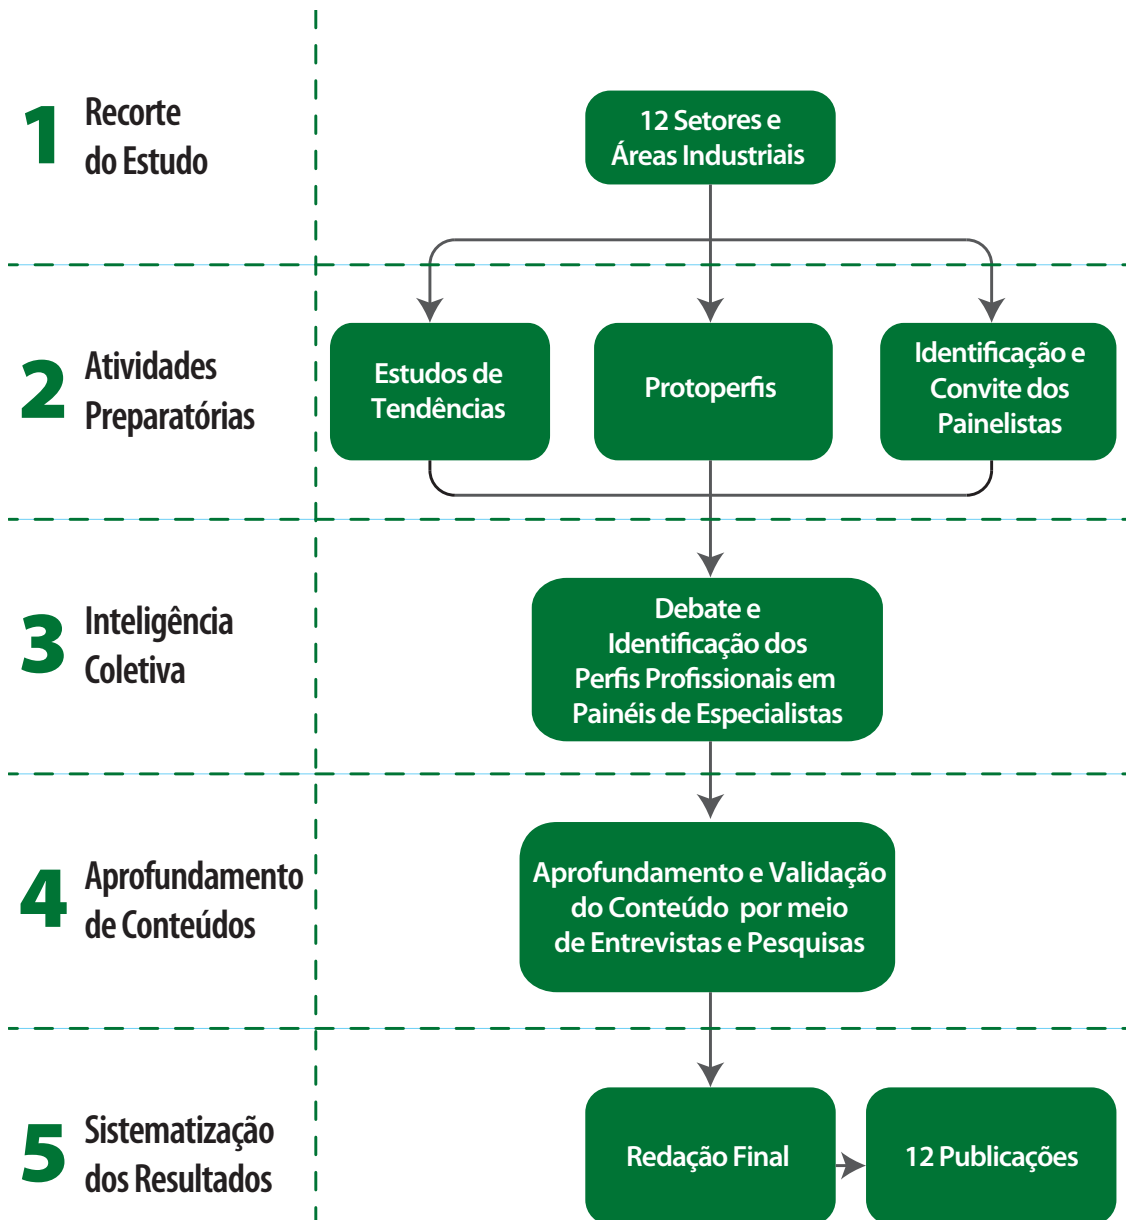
1 Recorte do Estudo

12 Setores e Áreas Industriais

2 Atividades Preparatórias

Estudos de Tendências

Protoperfis

Identificação e Convite dos Painelistas

3 Inteligência Coletiva

Debate e Identificação dos Perfis Profissionais em Painéis de Especialistas

4 Aprofundamento de Conteúdos

Aprofundamento e Validação do Conteúdo por meio de Entrevistas e Pesquisas

5 Sistematização dos Resultados

Redação Final

12 Publicações